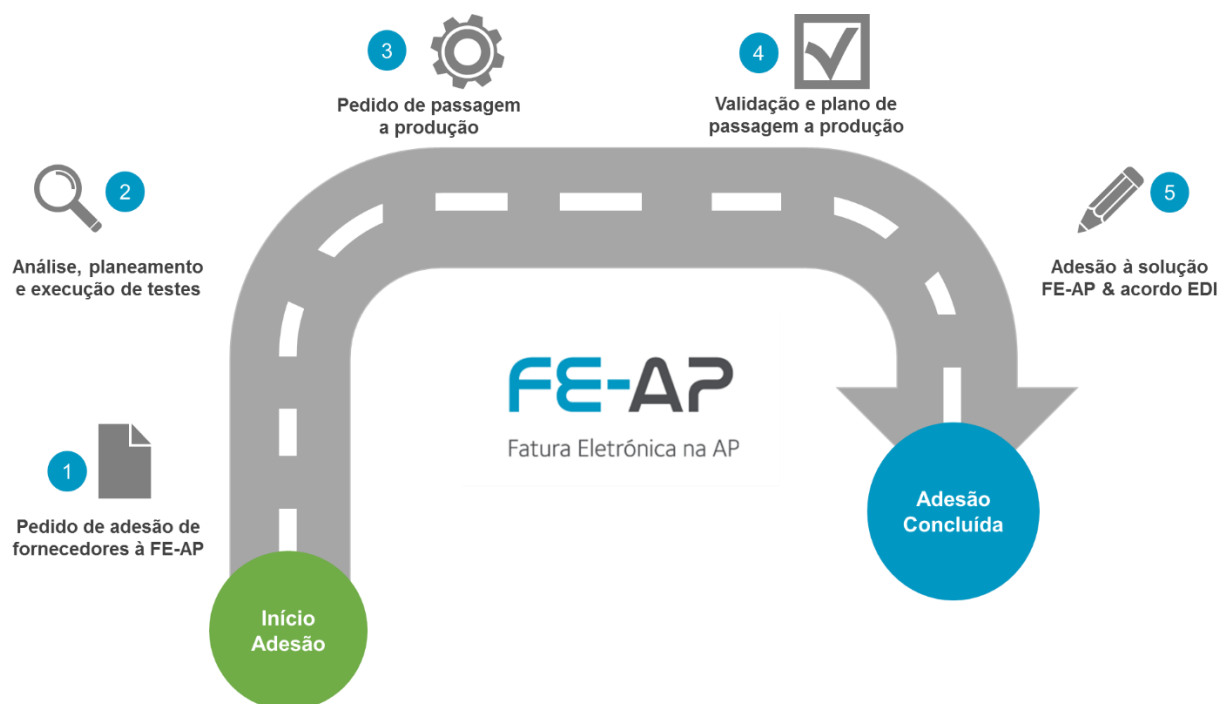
1

Pedido de adesão de fornecedores à FE-AP

2

Análise, planeamento e execução de testes

3

Pedido de passagem a produção

4

Validação e plano de passagem a produção

5

Adesão à solução FE-AP & acordo EDI

FE-AP

Fatura Eletrónica na AP

Início Adesão

Adesão Concluída